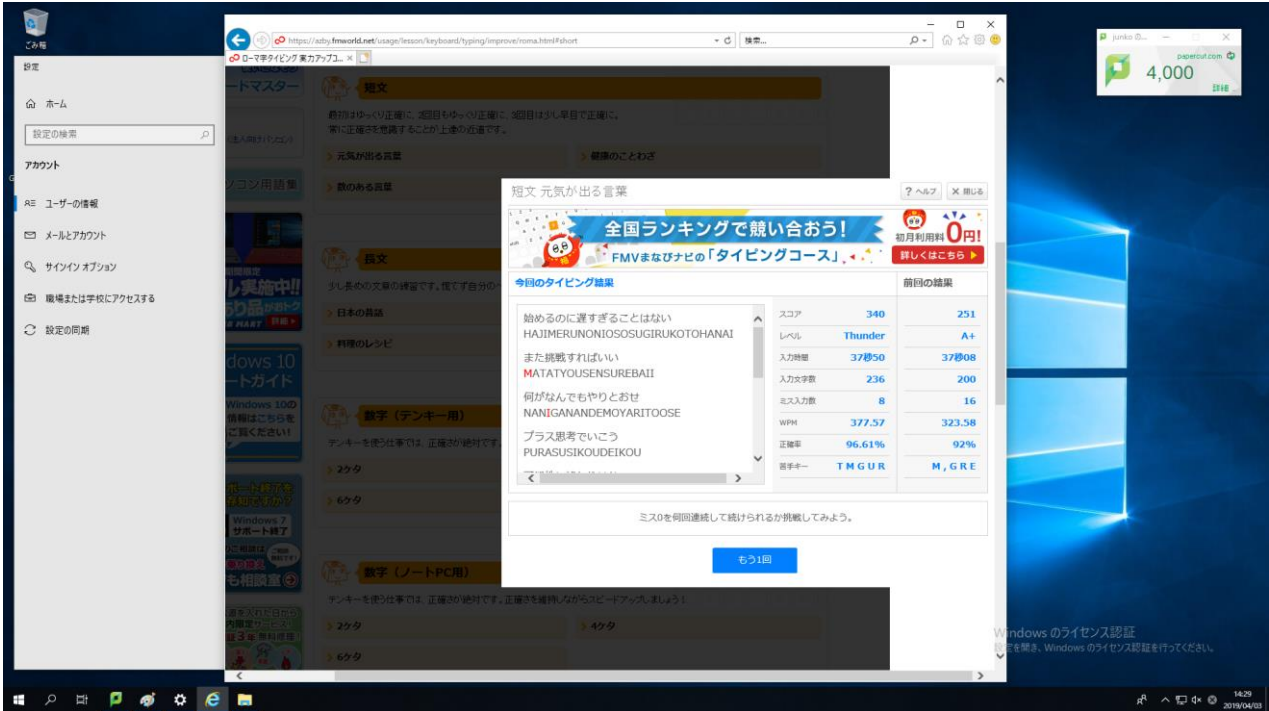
ごみ箱

設定

ホーム

設定の検索

アカウント

ユーザーの情報

メールとアカウント

サインイン オプション

職場または学校にアクセスする

設定の同期

https://azby.fmworld.net/usage/lesson/keyboard/typing/improve/roma.html#short

検索...

ローマ字タイピング 実力アップコ... ×

ードマスター

短文

最初はゆっくり正確に、2回目もゆっくり正確に、3回目は少し早目で正確に。常に正確さを意識することが上達の近道です。

元気が出る言葉

健康のことわざ

パソコン用語集

数のある言葉

長文

少し長めの文章の練習です。

日本の昔話

料理のレシピ

dows 10
ートガイド

数字（テンキー用）

テンキーを使う仕事では、正確さが絶対です。

2ケタ

6ケタ

Windows 7
サポート終了

数字（ノートPC用）

テンキーを使う仕事では、正確さが絶対です。正確さを維持しながらスピードアップしましょう！

2ケタ

4ケタ

6ケタ

短文 元気が出る言葉

? ヘルプ

× 閉じる

全国ランキングで競い合おう！

FMVまなびナビの「タイピングコース」

初月利用料0円!

詳しくはこちら

今回のタイピング結果

前回の結果

始めるのに遅すぎることはない
HAJIMERUNONIOSOSUGIRUKOTOHANAI

また挑戦すればいい
MATATYOUSENSUREBAII

何がなんでもやりとおせ
NANIGANANDEMOYARITOOSE

プラス思考でいこう
PURASUSIKOUDEIKOU

| | 今回 | 前回 |
|---|---|---|
| スコア | 340 | 251 |
| レベル | Thunder | A+ |
| 入力時間 | 37秒50 | 37秒08 |
| 入力文字数 | 236 | 200 |
| ミス入力数 | 8 | 16 |
| WPM | 377.57 | 323.58 |
| 正確率 | 96.61% | 92% |
| 苦手キー | TMGUR | M,GRE |

ミス0を何回連続して続けられるか挑戦してみよう。

もう1回

junko の...

papercut.com

4,000

詳細

Windows のライセンス認証

設定を開き、Windows のライセンス認証を行ってください。

14:29
2019/04/03